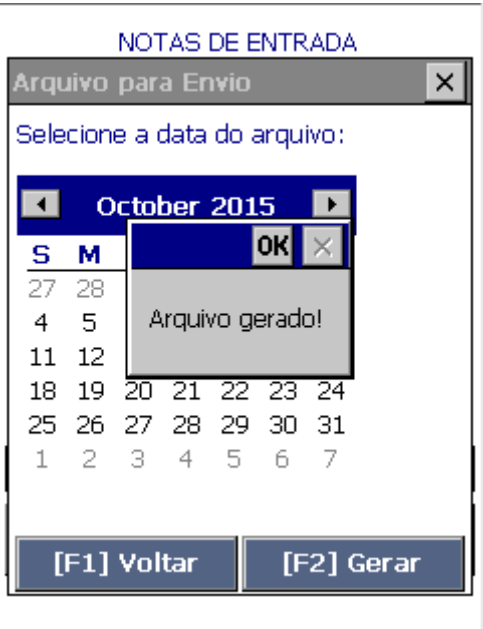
NOTAS DE ENTRADA

Arquivo para Envio ×

Selecione a data do arquivo:

October 2015

OK ×

Arquivo gerado!

| S | M | | | | | |
|---|---|---|---|---|---|---|
| 27 | 28 | | | | | |
| 4 | 5 | | | | | |
| 11 | 12 | | | | | |
| 18 | 19 | 20 | 21 | 22 | 23 | 24 |
| 25 | 26 | 27 | 28 | 29 | 30 | 31 |
| 1 | 2 | 3 | 4 | 5 | 6 | 7 |

[F1] Voltar

[F2] Gerar